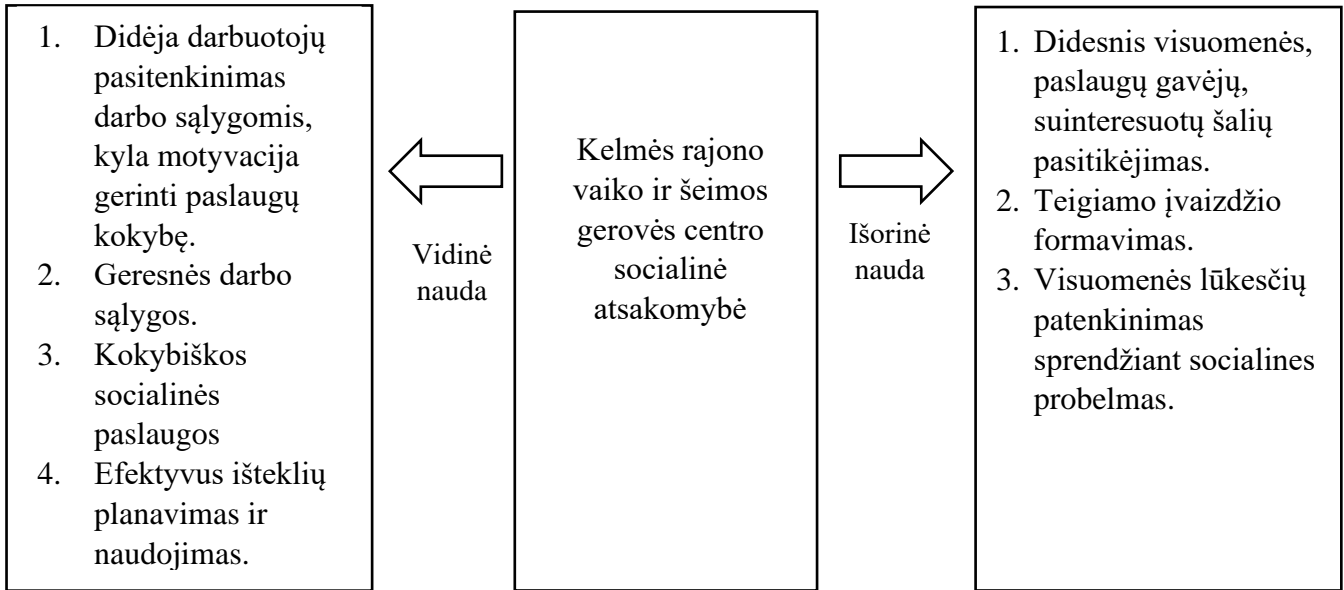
1. Didėja darbuotojų pasitenkinimas darbo sąlygomis, kyla motyvacija gerinti paslaugų kokybę.
2. Geresnės darbo sąlygos.
3. Kokybiškos socialinės paslaugos
4. Efektyvus išteklių planavimas ir naudojimas.

Vidinė nauda

Kelmės rajono vaiko ir šeimos gerovės centro socialinė atsakomybė

Išorinė nauda

1. Didesnis visuomenės, paslaugų gavėjų, suinteresuotų šalių pasitikėjimas.
2. Teigiamo įvaizdžio formavimas.
3. Visuomenės lūkesčių patenkinimas sprendžiant socialines probelmas.